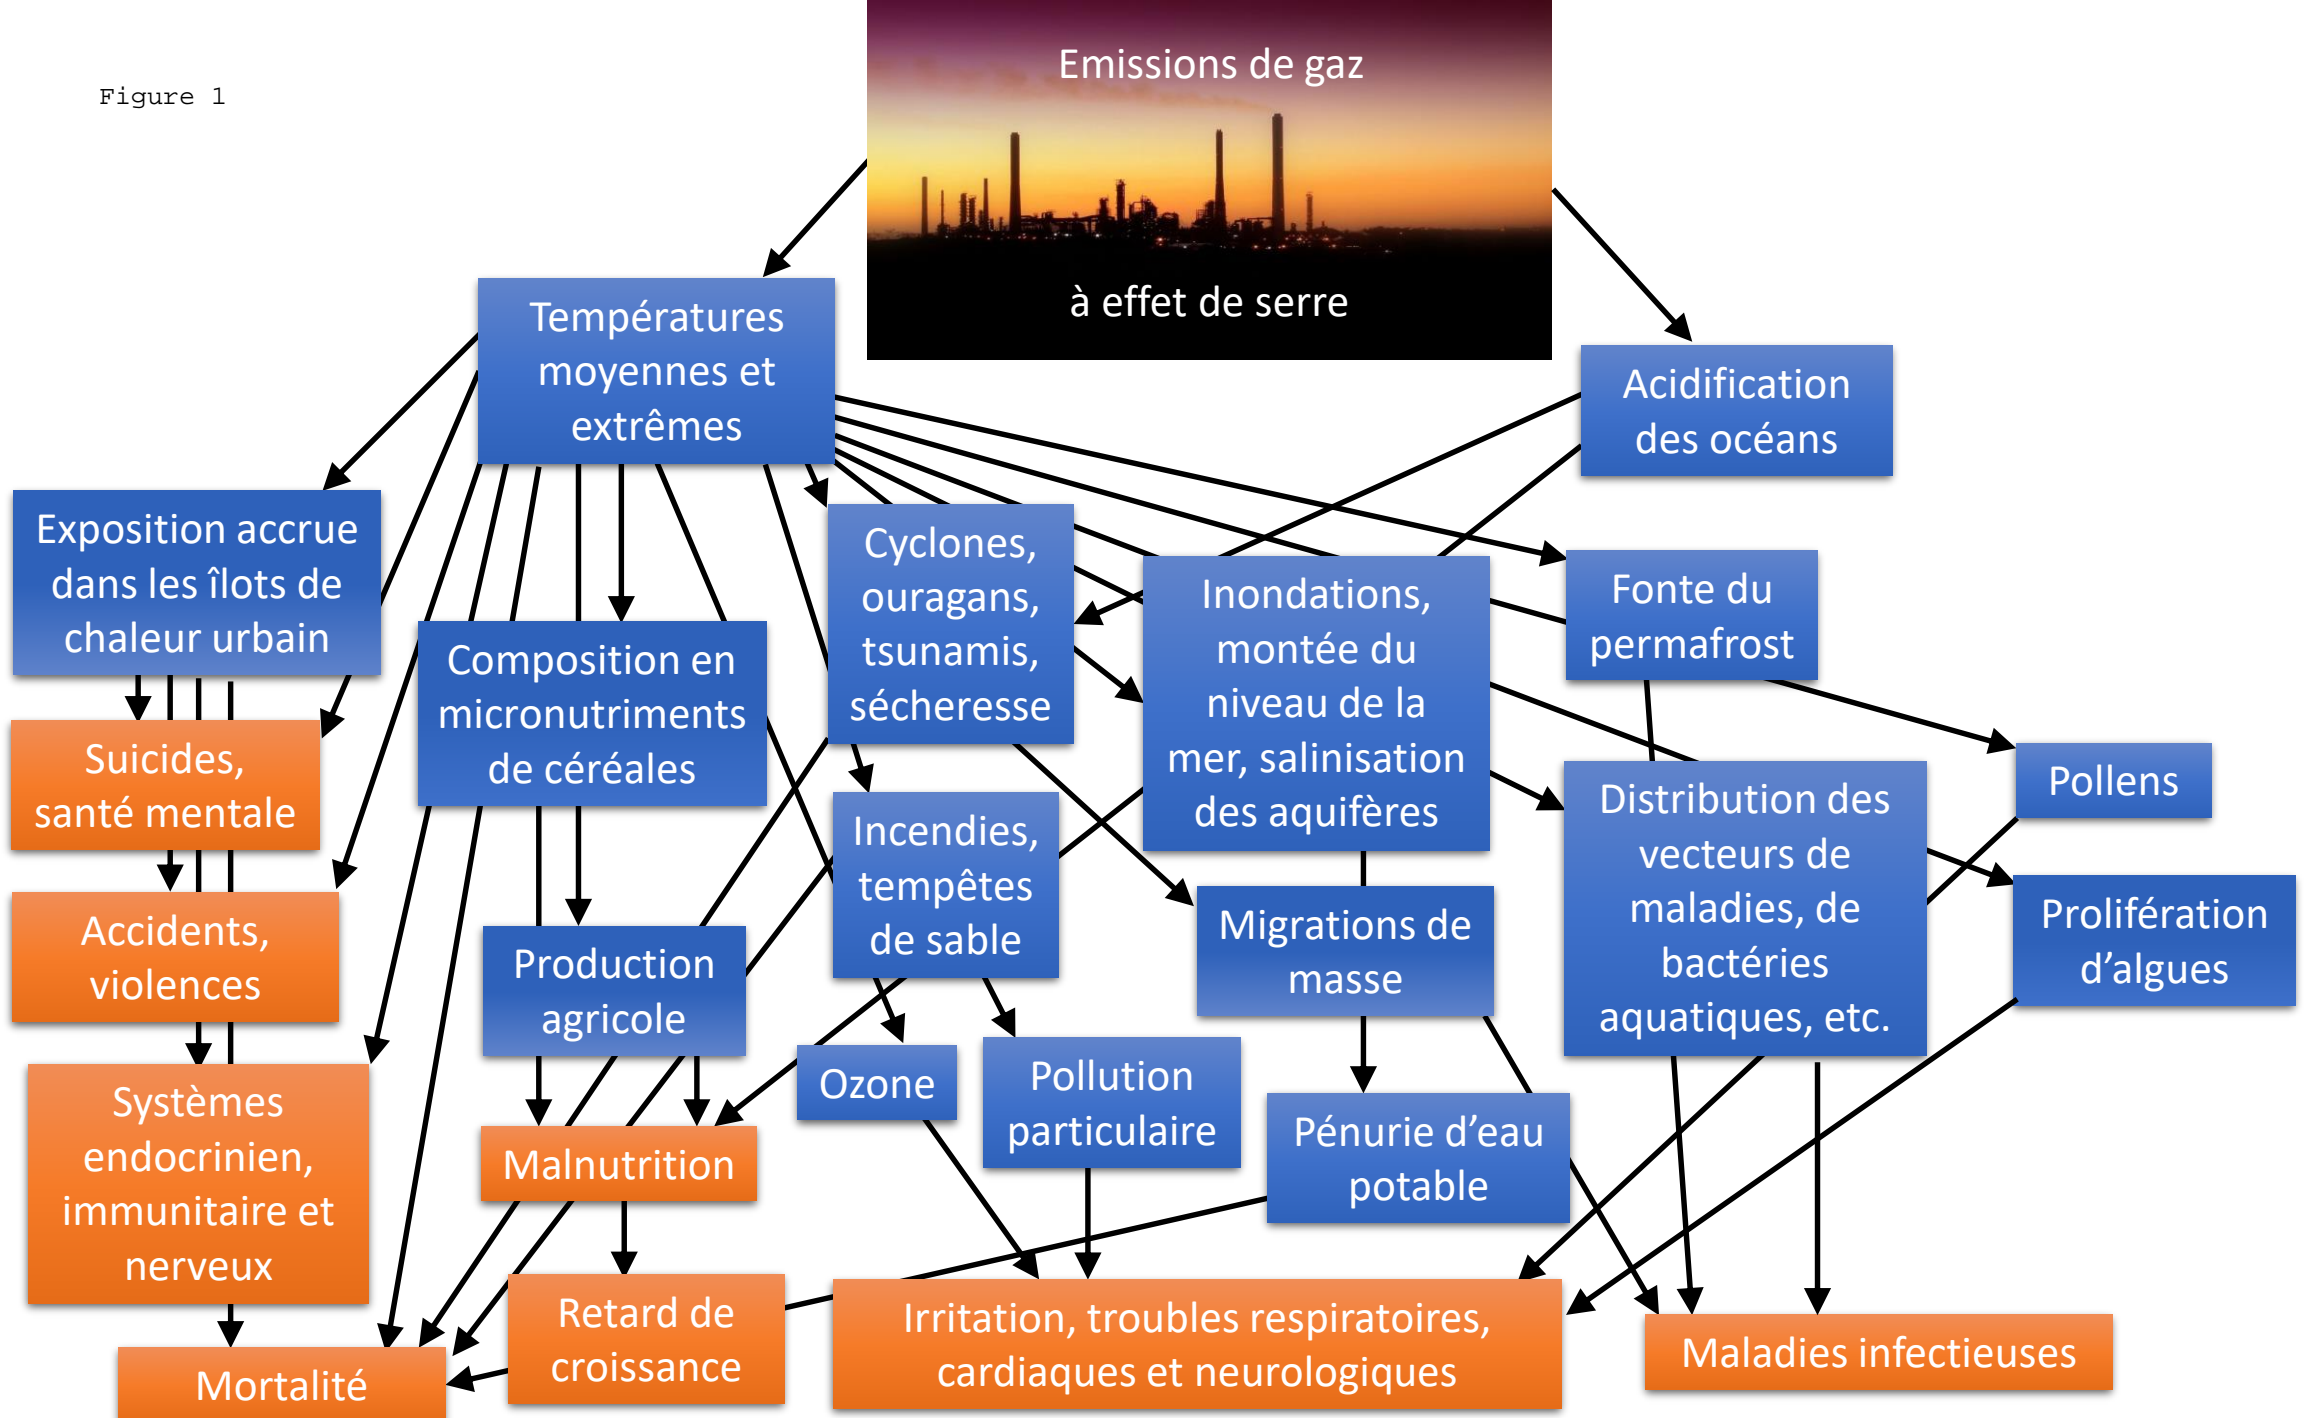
Figure 1

Emissions de gaz

à effet de serre

Températures moyennes et extrêmes

Acidification des océans

Exposition accrue dans les îlots de chaleur urbain

Cyclones, ouragans, tsunamis, sécheresse

Inondations, montée du niveau de la mer, salinisation des aquifères

Fonte du permafrost

Composition en micronutriments de céréales

Suicides, santé mentale

Pollens

Distribution des vecteurs de maladies, de bactéries aquatiques, etc.

Incendies, tempêtes de sable

Accidents, violences

Migrations de masse

Prolifération d'algues

Production agricole

Systèmes endocrinien, immunitaire et nerveux

Ozone

Pollution particulaire

Pénurie d'eau potable

Malnutrition

Retard de croissance

Irritation, troubles respiratoires, cardiaques et neurologiques

Maladies infectieuses

Mortalité